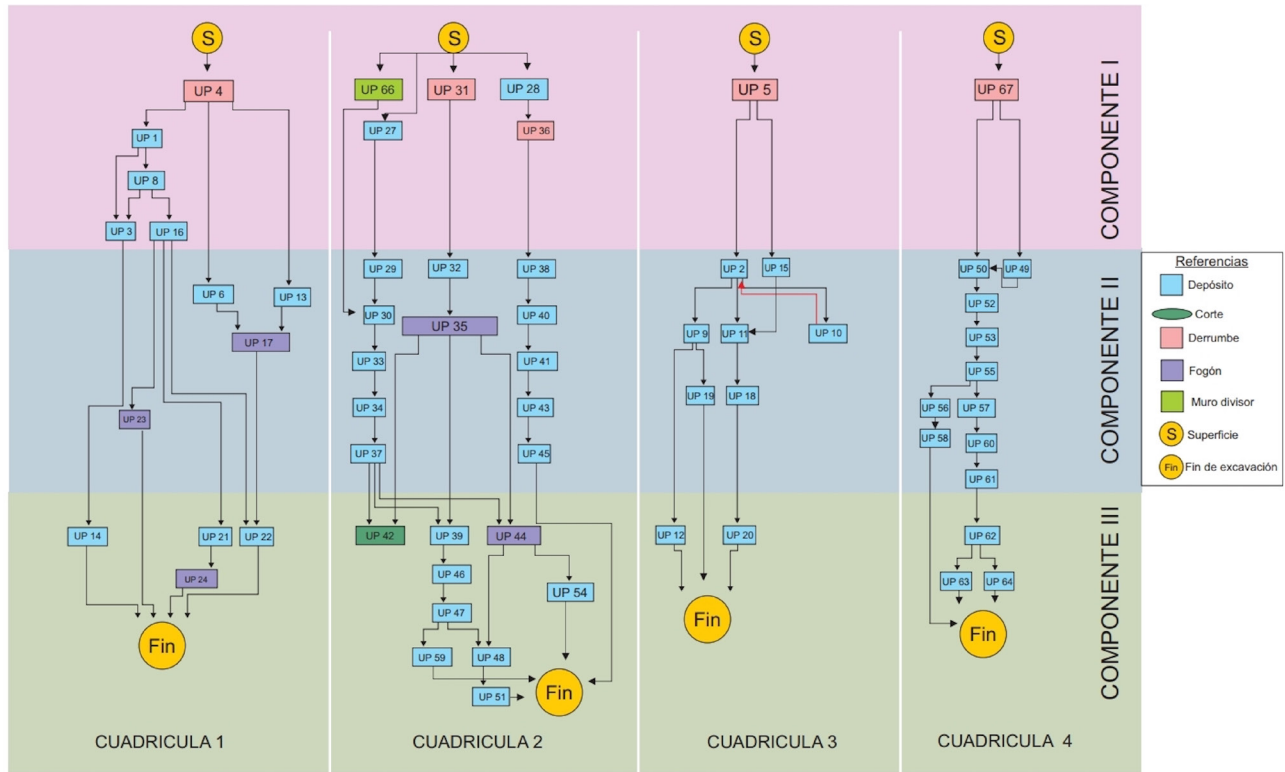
S

UP 4

UP 1

UP 8

UP 3

UP 16

UP 6

UP 13

UP 17

UP 23

UP 14

UP 21

UP 22

UP 24

Fin

CUADRICULA 1

S

UP 66

UP 31

UP 28

UP 27

UP 36

UP 29

UP 32

UP 38

UP 30

UP 35

UP 40

UP 33

UP 41

UP 34

UP 43

UP 37

UP 45

UP 42

UP 39

UP 44

UP 46

UP 54

UP 47

UP 59

UP 48

UP 51

Fin

CUADRICULA 2

S

UP 5

UP 2

UP 15

UP 9

UP 11

UP 10

UP 19

UP 18

UP 12

UP 20

Fin

CUADRICULA 3

S

UP 67

UP 50

UP 49

UP 52

UP 53

UP 55

UP 56

UP 57

UP 58

UP 60

UP 61

UP 62

UP 63

UP 64

Fin

CUADRICULA 4

COMPONENTE I

COMPONENTE II

COMPONENTE III

Referencias
Depósito
Corte
Derrumbe
Fogón
Muro divisor
S Superficie
Fin Fin de excavación